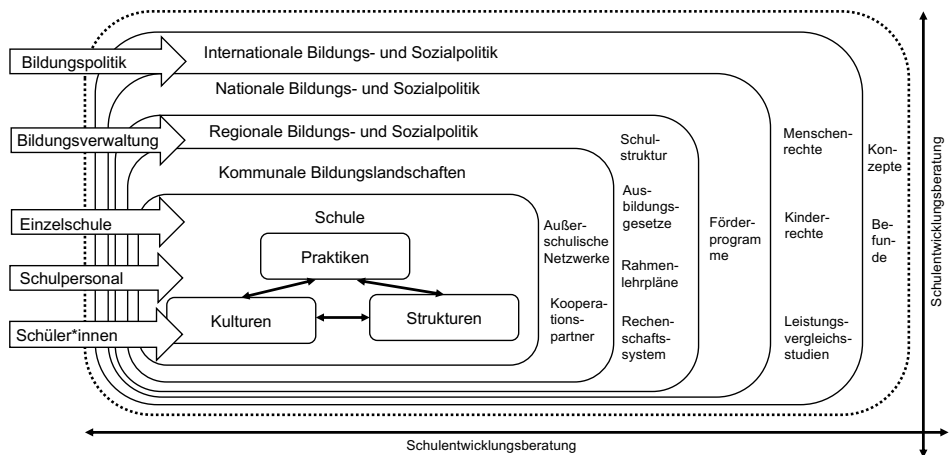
Bildungspolitik

Bildungsverwaltung

Einzelschule

Schulpersonal

Schüler*innen

Internationale Bildungs- und Sozialpolitik

Nationale Bildungs- und Sozialpolitik

Regionale Bildungs- und Sozialpolitik

Kommunale Bildungslandschaften

Schule

Praktiken

Kulturen

Strukturen

Außerschulische Netzwerke

Kooperationspartner

Schulstruktur

Ausbildungsgesetze

Rahmenlehrpläne

Rechenschaftssystem

Förderprogramme

Menschenrechte

Kinderrechte

Leistungsvergleichsstudien

Konzepte

Befunde

Schulentwicklungsberatung

Schulentwicklungsberatung